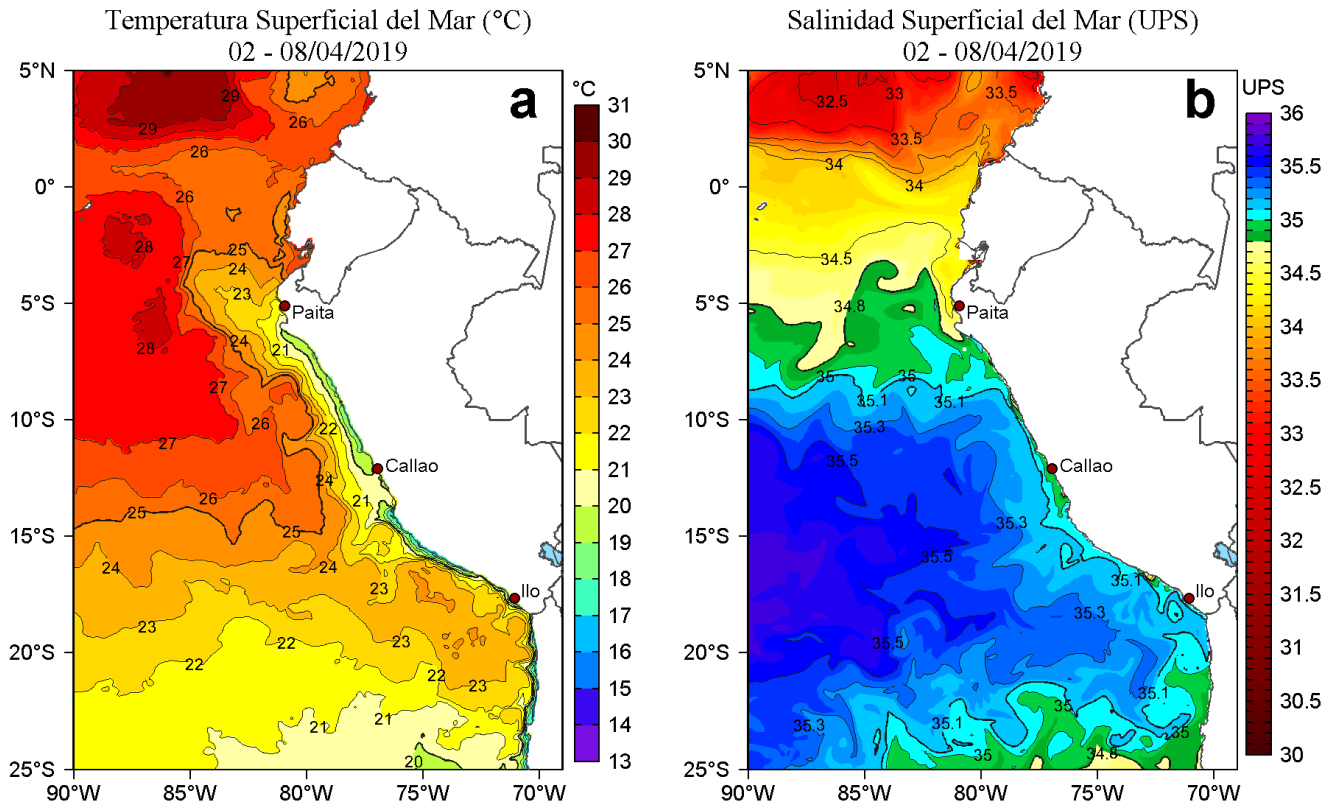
Temperatura Superficial del Mar (°C)
02 - 08/04/2019

a

°C
31
30
29
28
27
26
25
24
23
22
21
20
19
18
17
16
15
14
13

5°N
0°
5°S
10°S
15°S
20°S
25°S
90°W
85°W
80°W
75°W
70°W

29
29
26
26
26
28
25
24
27
23
24
21
28
27
26
22
27
24
21
26
25
25
24
24
23
23
23
22
22
22
23
21
21
20

Paita
Callao
Ilo

Salinidad Superficial del Mar (UPS)
02 - 08/04/2019

b

UPS
36
35.5
35
34.5
34
33.5
33
32.5
32
31.5
31
30.5
30

5°N
0°
5°S
10°S
15°S
20°S
25°S
90°W
85°W
80°W
75°W
70°W

32.5
33
33.5
33.5
34
34
34.5
34.8
35
35
35.1
35.1
35.3
35.5
35.3
35.5
35.1
35.3
35.5
35.1
35
35.3
35.1
35
35
34.8
35

Paita
Callao
Ilo